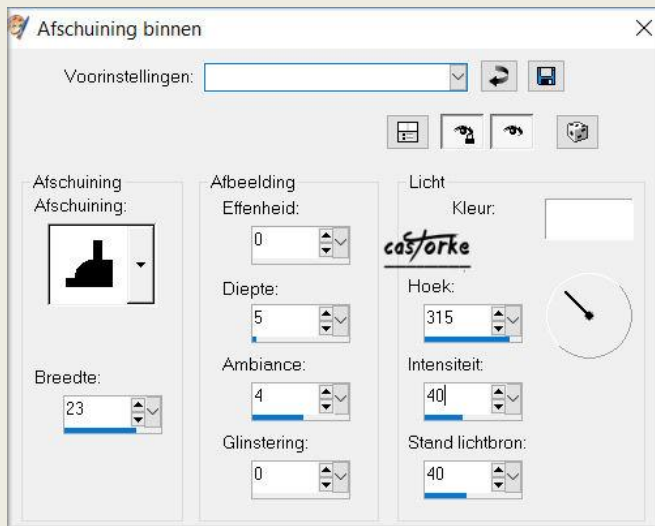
Afschuining binnen

Voorinstellingen:

Afschuining
Afschuining:

Breedte:
23

Afbeelding
Effenheid:
0

Diepte:
5

Ambiance:
4

Glinstering:
0

Licht
Kleur:

castorke

Hoek:
315

Intensiteit:
40

Stand lichtbron:
40